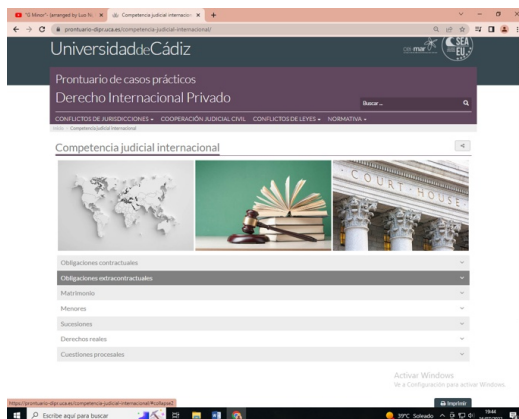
"G Minor" (arranged by Luo N... ×
Competencia judicial internacio... ×
+
prontuario-dipr.uca.es/competencia-judicial-internacional/

UniversidaddeCádiz
cei·mar
SEA EU

Prontuario de casos prácticos
Derecho Internacional Privado
Buscar...

CONFLICTOS DE JURISDICCIONES ▾ COOPERACIÓN JUDICIAL CIVIL CONFLICTOS DE LEYES ▾ NORMATIVA ▾

Inicio > Competencia judicial internacional

Competencia judicial internacional

COURT HOUSE

Obligaciones contractuales
Obligaciones extracontractuales
Matrimonio
Menores
Sucesiones
Derechos reales
Cuestiones procesales

Activar Windows
Ve a Configuración para activar Windows.

Imprimir

https://prontuario-dipr.uca.es/competencia-judicial-internacional/#collapse2

Escribe aquí para buscar
39°C Soleado
19:44
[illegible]